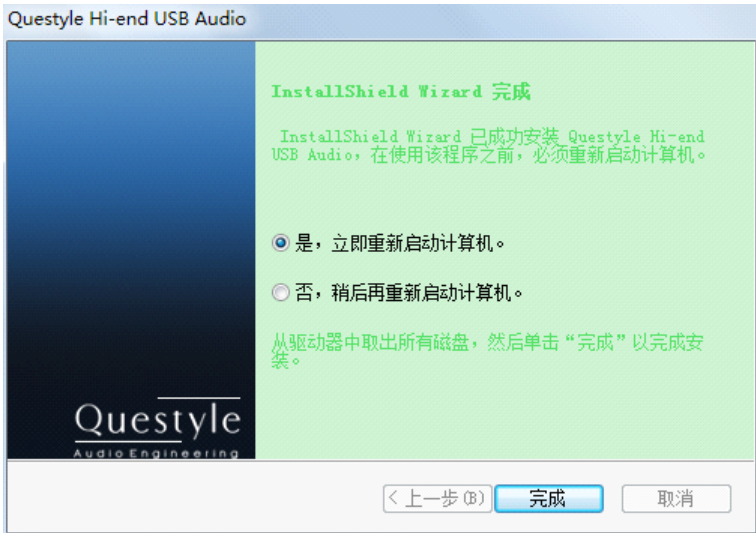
Questyle Hi-end USB Audio

Questyle
Audio Engineering

InstallShield Wizard 完成

InstallShield Wizard 已成功安装 Questyle Hi-end USB Audio，在使用该程序之前，必须重新启动计算机。

是，立即重新启动计算机。

否，稍后再重新启动计算机。

从驱动器中取出所有磁盘，然后单击“完成”以完成安装。

< 上一步(B)
完成
取消